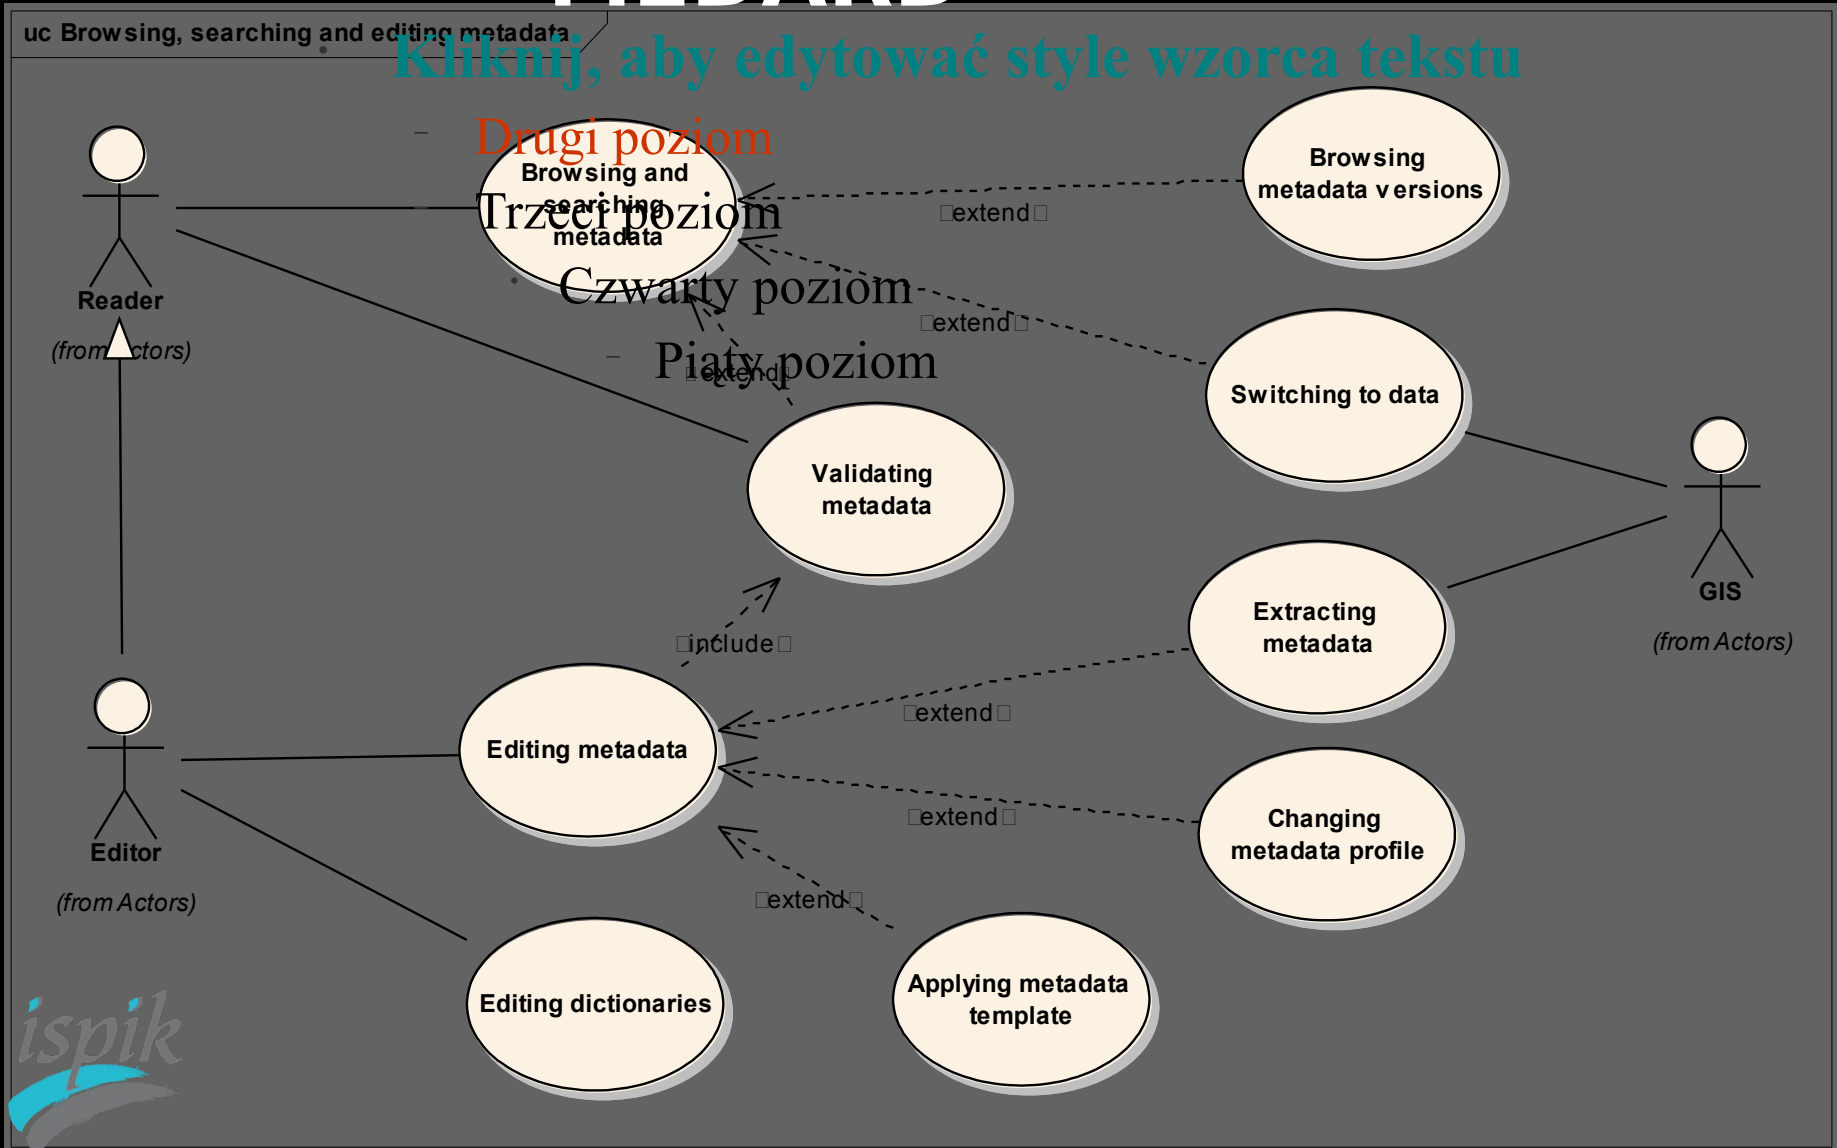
uc Browsing, searching and editing metadata

Kliknij, aby edytować style wzorca tekstu

Drugi poziom

Trzeci poziom

Czwarty poziom

Piąty poziom

Reader

(from Actors)

Browsing and searching metadata

Browsing metadata versions

«extend»

«extend»

«extend»

Switching to data

Validating metadata

GIS

(from Actors)

Extracting metadata

«include»

Editor

(from Actors)

Editing metadata

«extend»

«extend»

Changing metadata profile

«extend»

Editing dictionaries

Applying metadata template

ispik